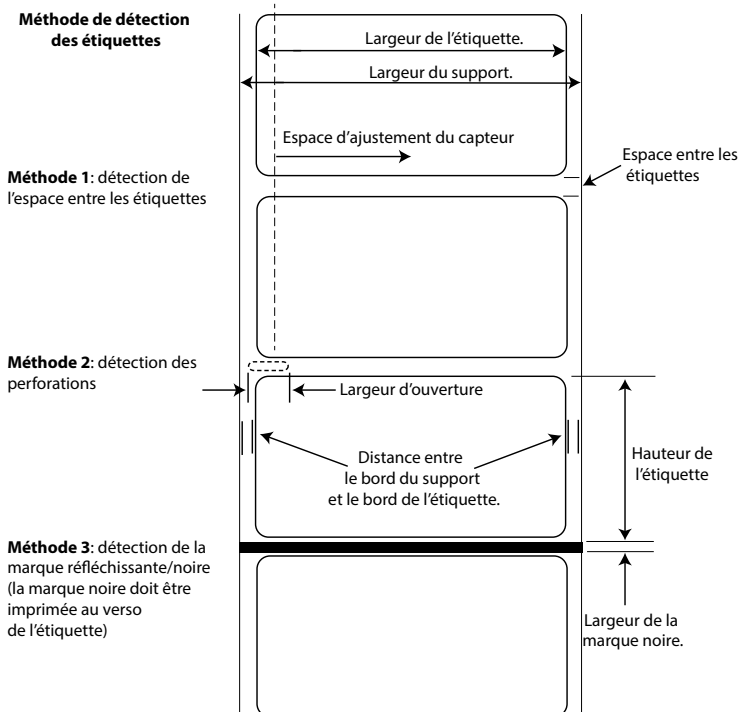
**Méthode de détection des étiquettes**

Largeur de l'étiquette.

Largeur du support.

Espace d'ajustement du capteur

Espace entre les étiquettes

**Méthode 1**: détection de l'espace entre les étiquettes

**Méthode 2**: détection des perforations

Largeur d'ouverture

Distance entre le bord du support et le bord de l'étiquette.

Hauteur de l'étiquette

**Méthode 3**: détection de la marque réfléchissante/noire (la marque noire doit être imprimée au verso de l'étiquette)

Largeur de la marque noire.